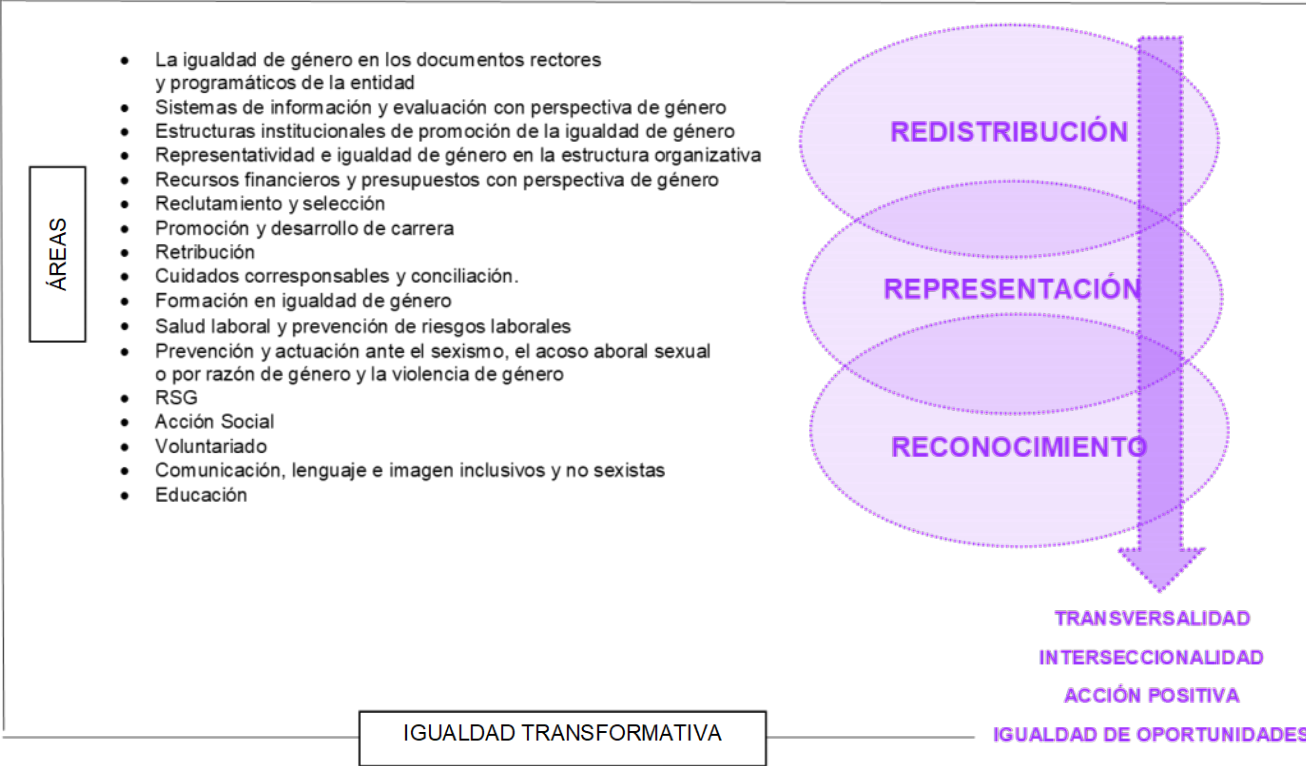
ÁREAS

- La igualdad de género en los documentos rectores y programáticos de la entidad
- Sistemas de información y evaluación con perspectiva de género
- Estructuras institucionales de promoción de la igualdad de género
- Representatividad e igualdad de género en la estructura organizativa
- Recursos financieros y presupuestos con perspectiva de género
- Reclutamiento y selección
- Promoción y desarrollo de carrera
- Retribución
- Cuidados corresponsables y conciliación.
- Formación en igualdad de género
- Salud laboral y prevención de riesgos laborales
- Prevención y actuación ante el sexismo, el acoso aboral sexual o por razón de género y la violencia de género
- RSG
- Acción Social
- Voluntariado
- Comunicación, lenguaje e imagen inclusivos y no sexistas
- Educación

REDISTRIBUCIÓN
REPRESENTACIÓN
RECONOCIMIENTO

TRANSVERSALIDAD
INTERSECCIONALIDAD
ACCIÓN POSITIVA
IGUALDAD DE OPORTUNIDADES

IGUALDAD TRANSFORMATIVA